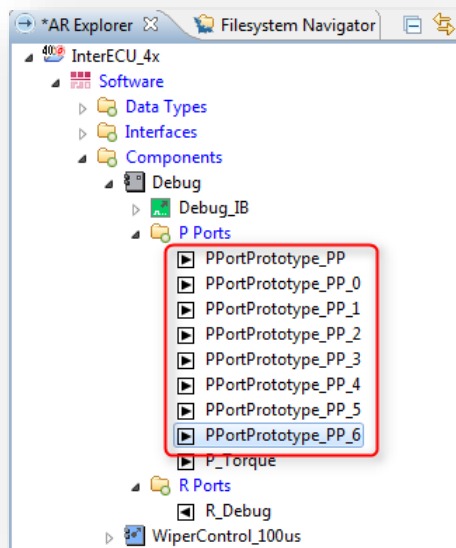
*AR Explorer ☒ Filesystem Navigator

InterECU_4x
Software
Data Types
Interfaces
Components
Debug
Debug_IB
P Ports
PPortPrototype_PP
PPortPrototype_PP_0
PPortPrototype_PP_1
PPortPrototype_PP_2
PPortPrototype_PP_3
PPortPrototype_PP_4
PPortPrototype_PP_5
PPortPrototype_PP_6
P_Torque
R Ports
R_Debug
WiperControl_100us